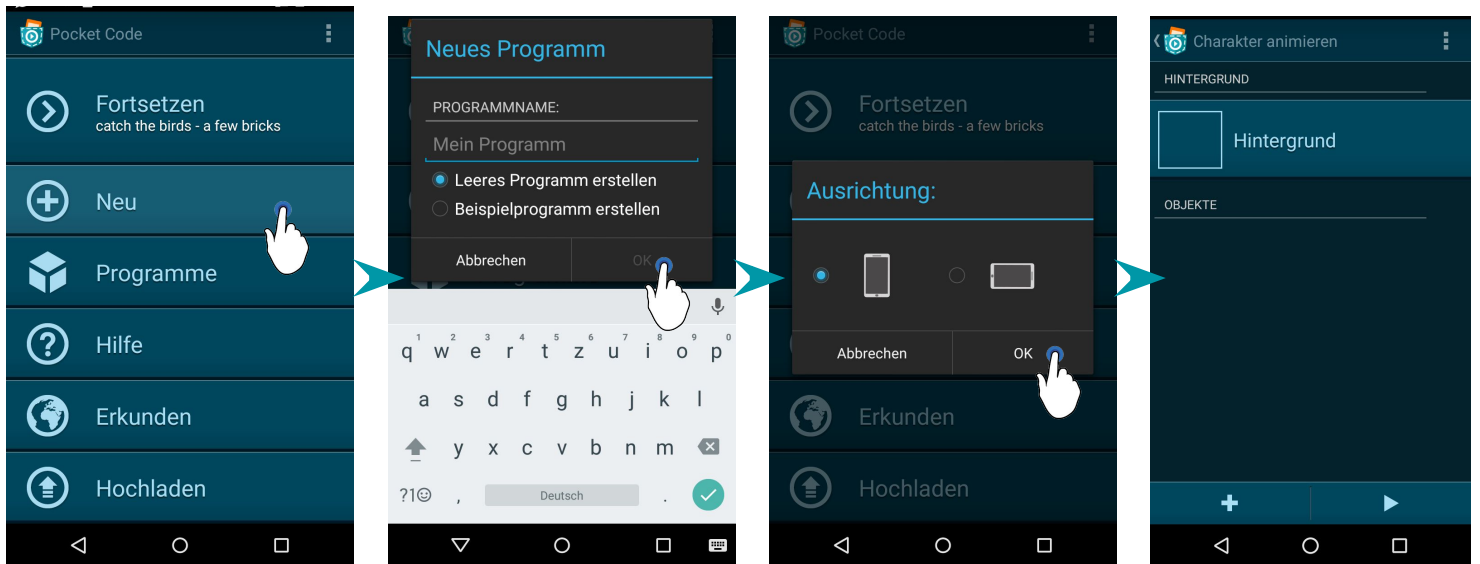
Pocket Code

Fortsetzen
catch the birds - a few bricks

Neu

Programme

Hilfe

Erkunden

Hochladen

Neues Programm

PROGRAMMNAME:

Mein Programm

Leeres Programm erstellen

Beispielprogramm erstellen

Abbrechen

OK

q w e r t z u i o p

a s d f g h j k l

y x c v b n m

?1☺ , Deutsch .

Pocket Code

Fortsetzen
catch the birds - a few bricks

Ausrichtung:

Abbrechen

OK

Erkunden

Hochladen

Charakter animieren

HINTERGRUND

Hintergrund

OBJEKTE